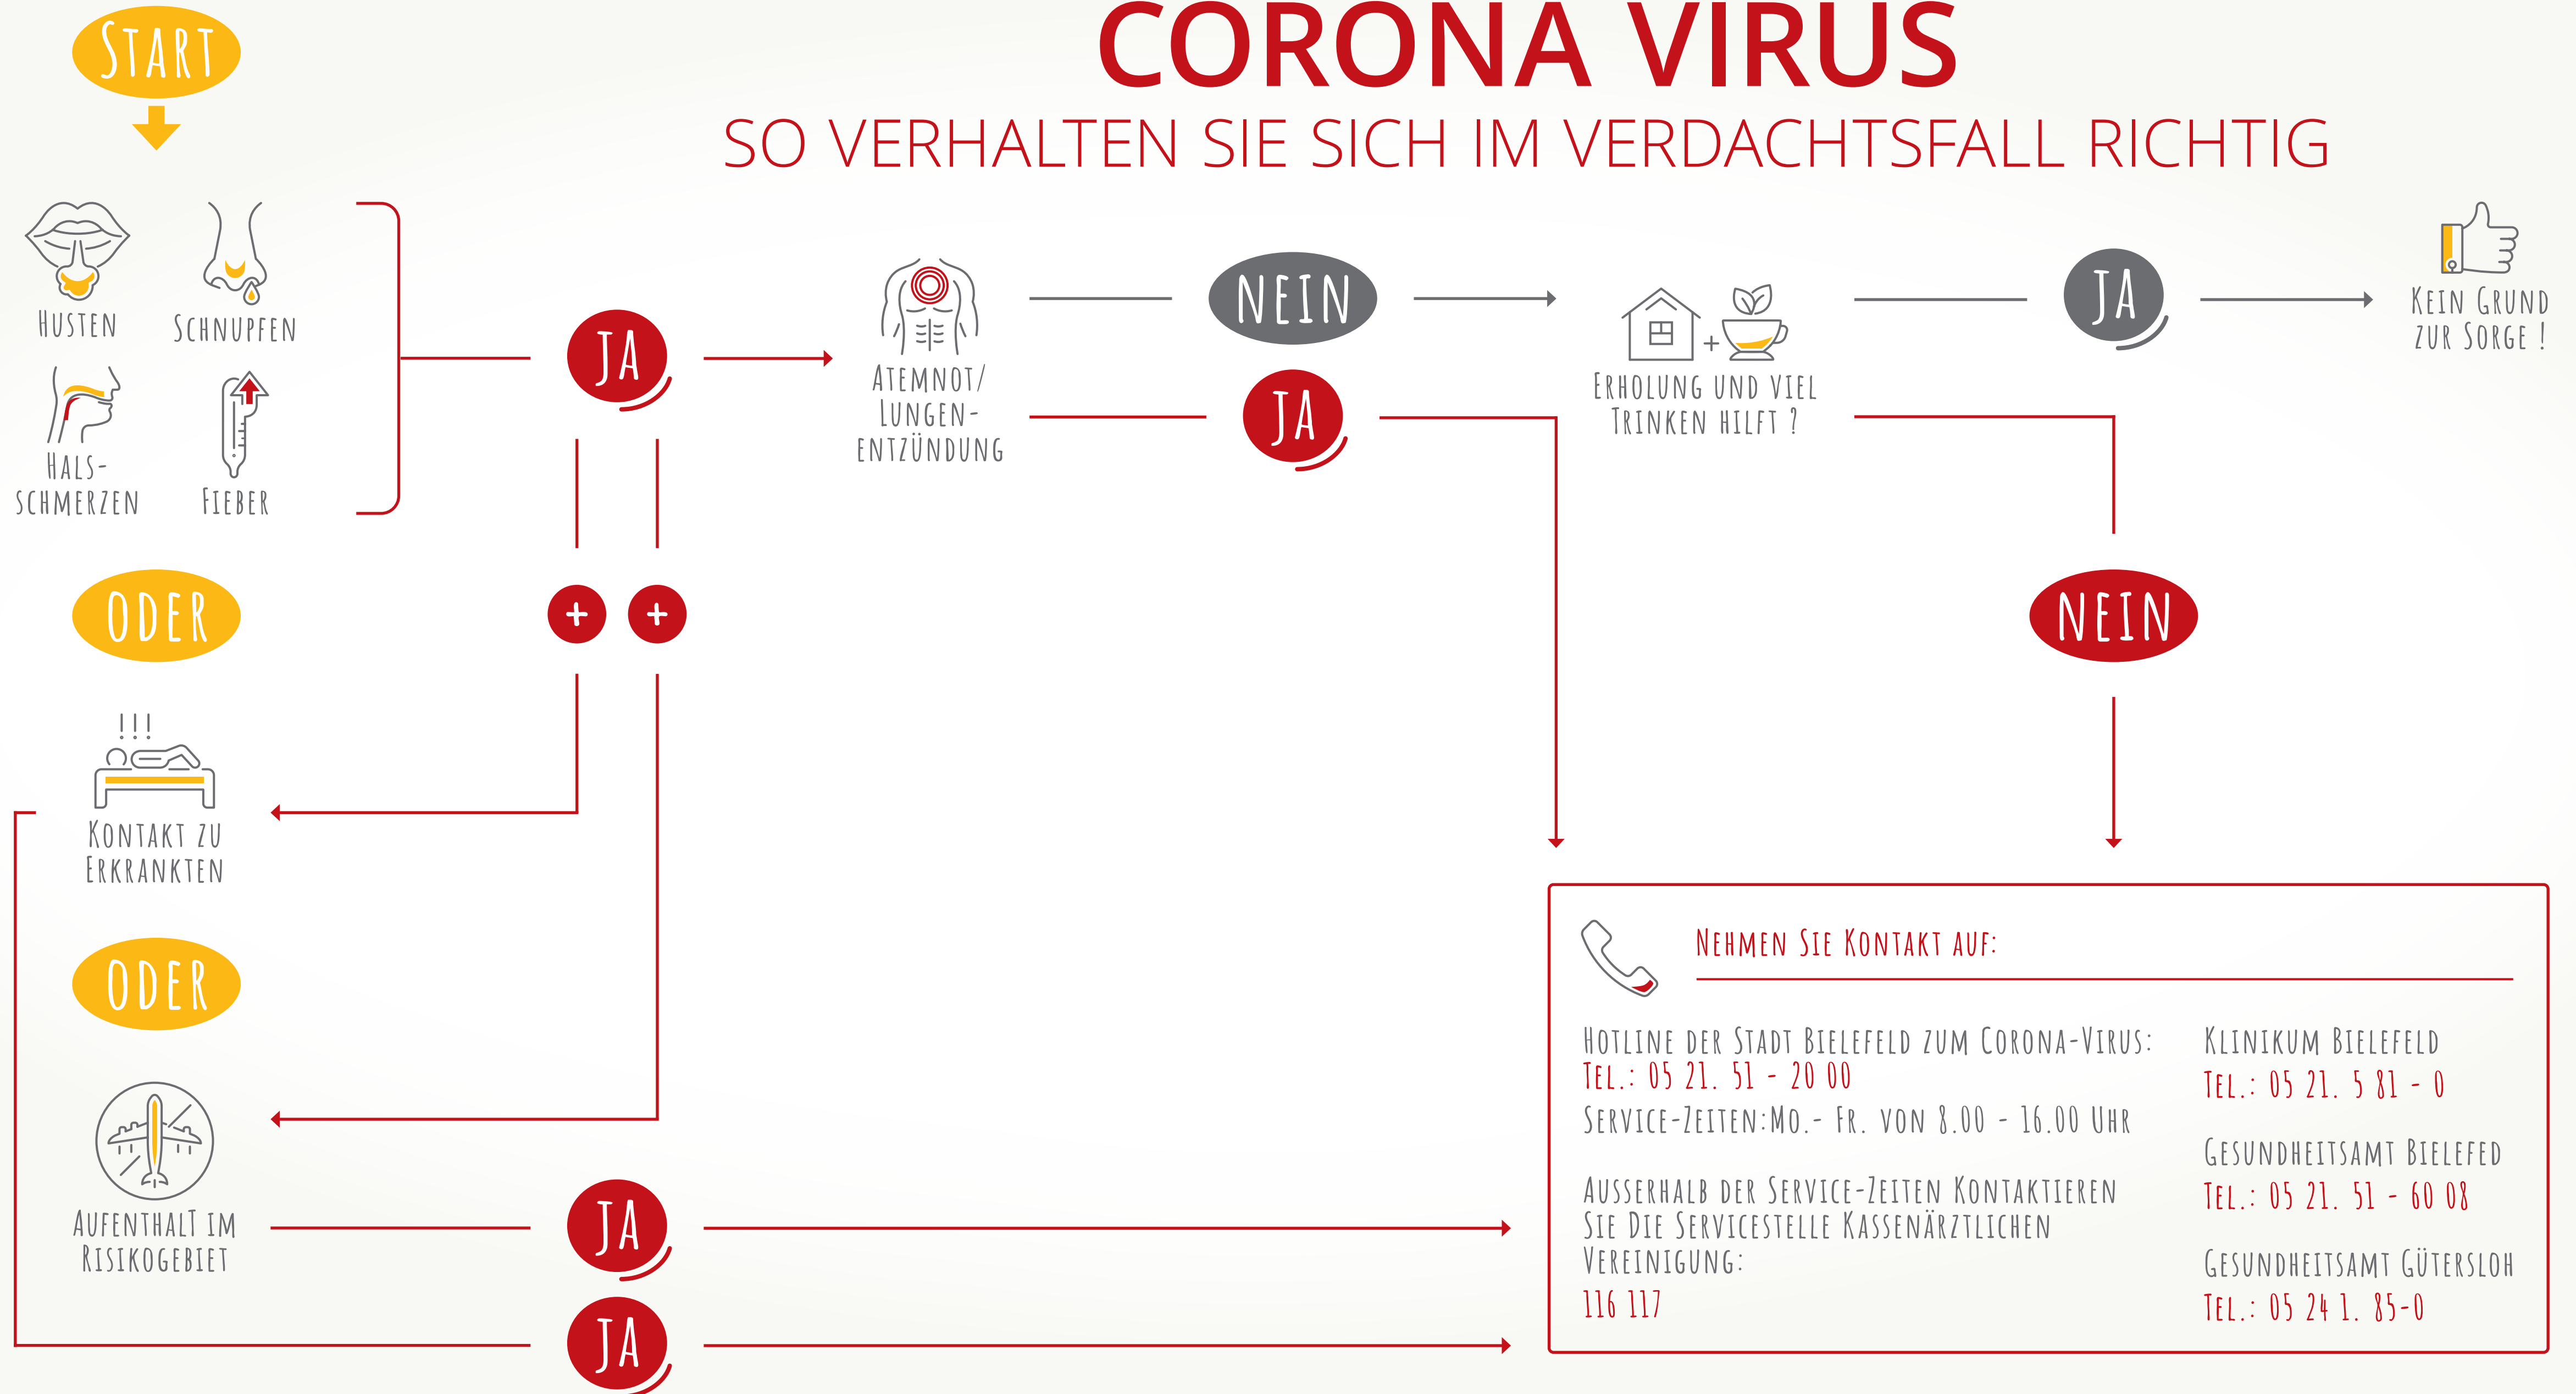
CORONA VIRUS
SO VERHALTEN SIE SICH IM VERDACHTSFALL RICHTIG

START

HUSTEN
SCHNUPFEN
HALS-SCHMERZEN
FIEBER

JA

ATEMNOT/ LUNGEN-ENTZÜNDUNG

NEIN
JA

ERHOLUNG UND VIEL TRINKEN HILFT ?

JA

KEIN GRUND ZUR SORGE !

NEIN

ODER

+ +

KONTAKT ZU ERKRANKTEN

ODER

AUFENTHALT IM RISIKOGEBIET

JA
JA

NEHMEN SIE KONTAKT AUF:

HOTLINE DER STADT BIELEFELD ZUM CORONA-VIRUS:
TEL.: 05 21. 51 - 20 00
SERVICE-ZEITEN:MO.- FR. VON 8.00 - 16.00 UHR

AUSSERHALB DER SERVICE-ZEITEN KONTAKTIEREN SIE DIE SERVICESTELLE KASSENÄRZTLICHEN VEREINIGUNG:
116 117

KLINIKUM BIELEFELD
TEL.: 05 21. 5 81 - 0

GESUNDHEITSAMT BIELEFED
TEL.: 05 21. 51 - 60 08

GESUNDHEITSAMT GÜTERSLOH
TEL.: 05 24 1. 85-0